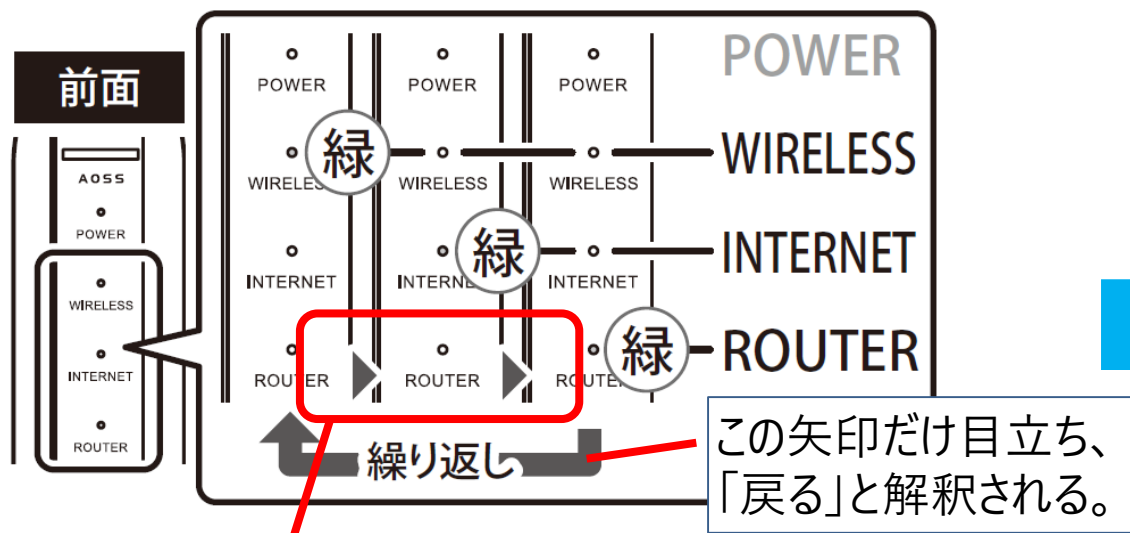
前面

AOSS
POWER
WIRELESS
INTERNET
ROUTER

POWER
POWER
POWER
POWER

緑
WIRELESS
WIRELESS
WIRELESS
WIRELESS

緑
INTERNET
INTERNET
INTERNET
INTERNET

緑
ROUTER
ROUTER
ROUTER
ROUTER

繰り返し

この矢印だけ目立ち、「戻る」と解釈される。